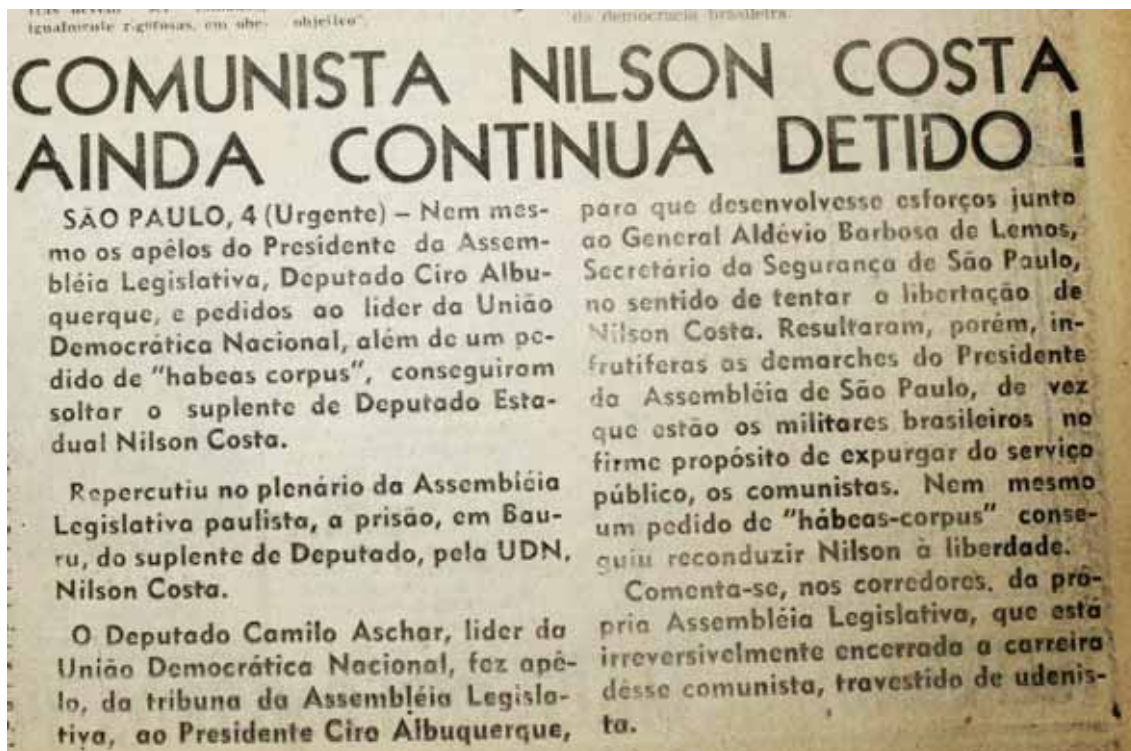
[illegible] igualmente r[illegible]gitosas, em obe- objetivo" da democracia brasileira.

COMUNISTA NILSON COSTA AINDA CONTINUA DETIDO !

SÃO PAULO, 4 (Urgente) – Nem mesmo os apêlos do Presidente da Assembléia Legislativa, Deputado Ciro Albuquerque, e pedidos ao lider da União Democrática Nacional, além de um pedido de "habeas corpus", conseguiram soltar o suplente de Deputado Estadual Nilson Costa.

Repercutiu no plenário da Assembléia Legislativa paulista, a prisão, em Bauru, do suplente de Deputado, pela UDN, Nilson Costa.

O Deputado Camilo Aschar, lider da União Democrática Nacional, fez apêlo, da tribuna da Assembléia Legislativa, ao Presidente Ciro Albuquerque, para que desenvolvesse esforços junto ao General Aldévio Barbosa de Lemos, Secretário da Segurança de São Paulo, no sentido de tentar a libertação de Nilson Costa. Resultaram, porém, infrutiferas as demarches do Presidente da Assembléia de São Paulo, de vez que estão os militares brasileiros no firme propósito de expurgar do serviço público, os comunistas. Nem mesmo um pedido de "hábeas-corpus" conseguiu reconduzir Nilson à liberdade.

Comenta-se, nos corredores, da própria Assembléia Legislativa, que está irreversivelmente encerrada a carreira dêsse comunista, travestido de udenista.